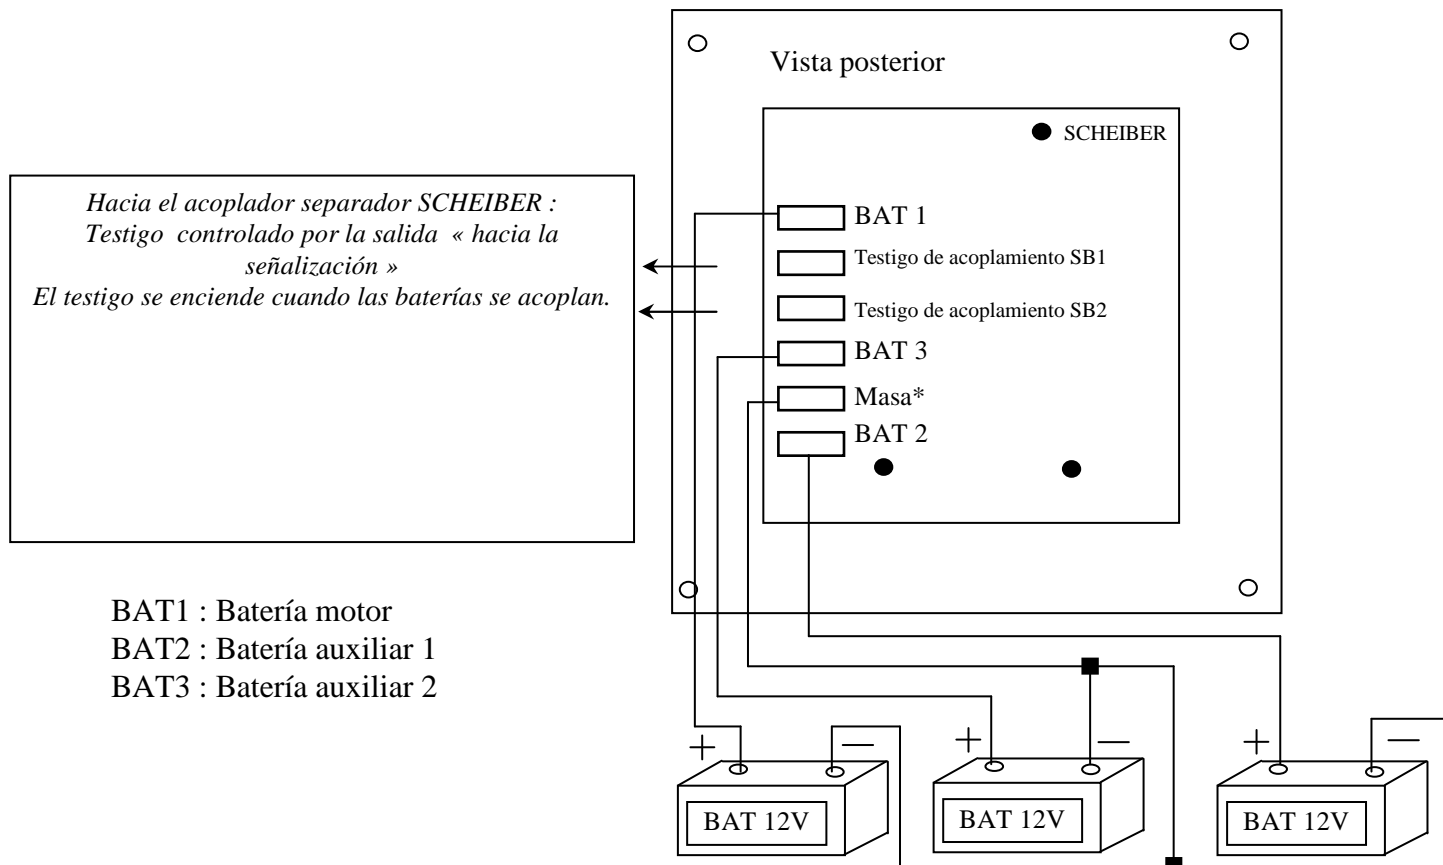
Vista posterior

SCHEIBER

Hacia el acoplador separador SCHEIBER : Testigo controlado por la salida « hacia la señalización »
El testigo se enciende cuando las baterías se acoplan.

BAT 1
Testigo de acoplamiento SB1
Testigo de acoplamiento SB2
BAT 3
Masa*
BAT 2

BAT1 : Batería motor
BAT2 : Batería auxiliar 1
BAT3 : Batería auxiliar 2

+ —
BAT 12V
+ —
BAT 12V
+ —
BAT 12V